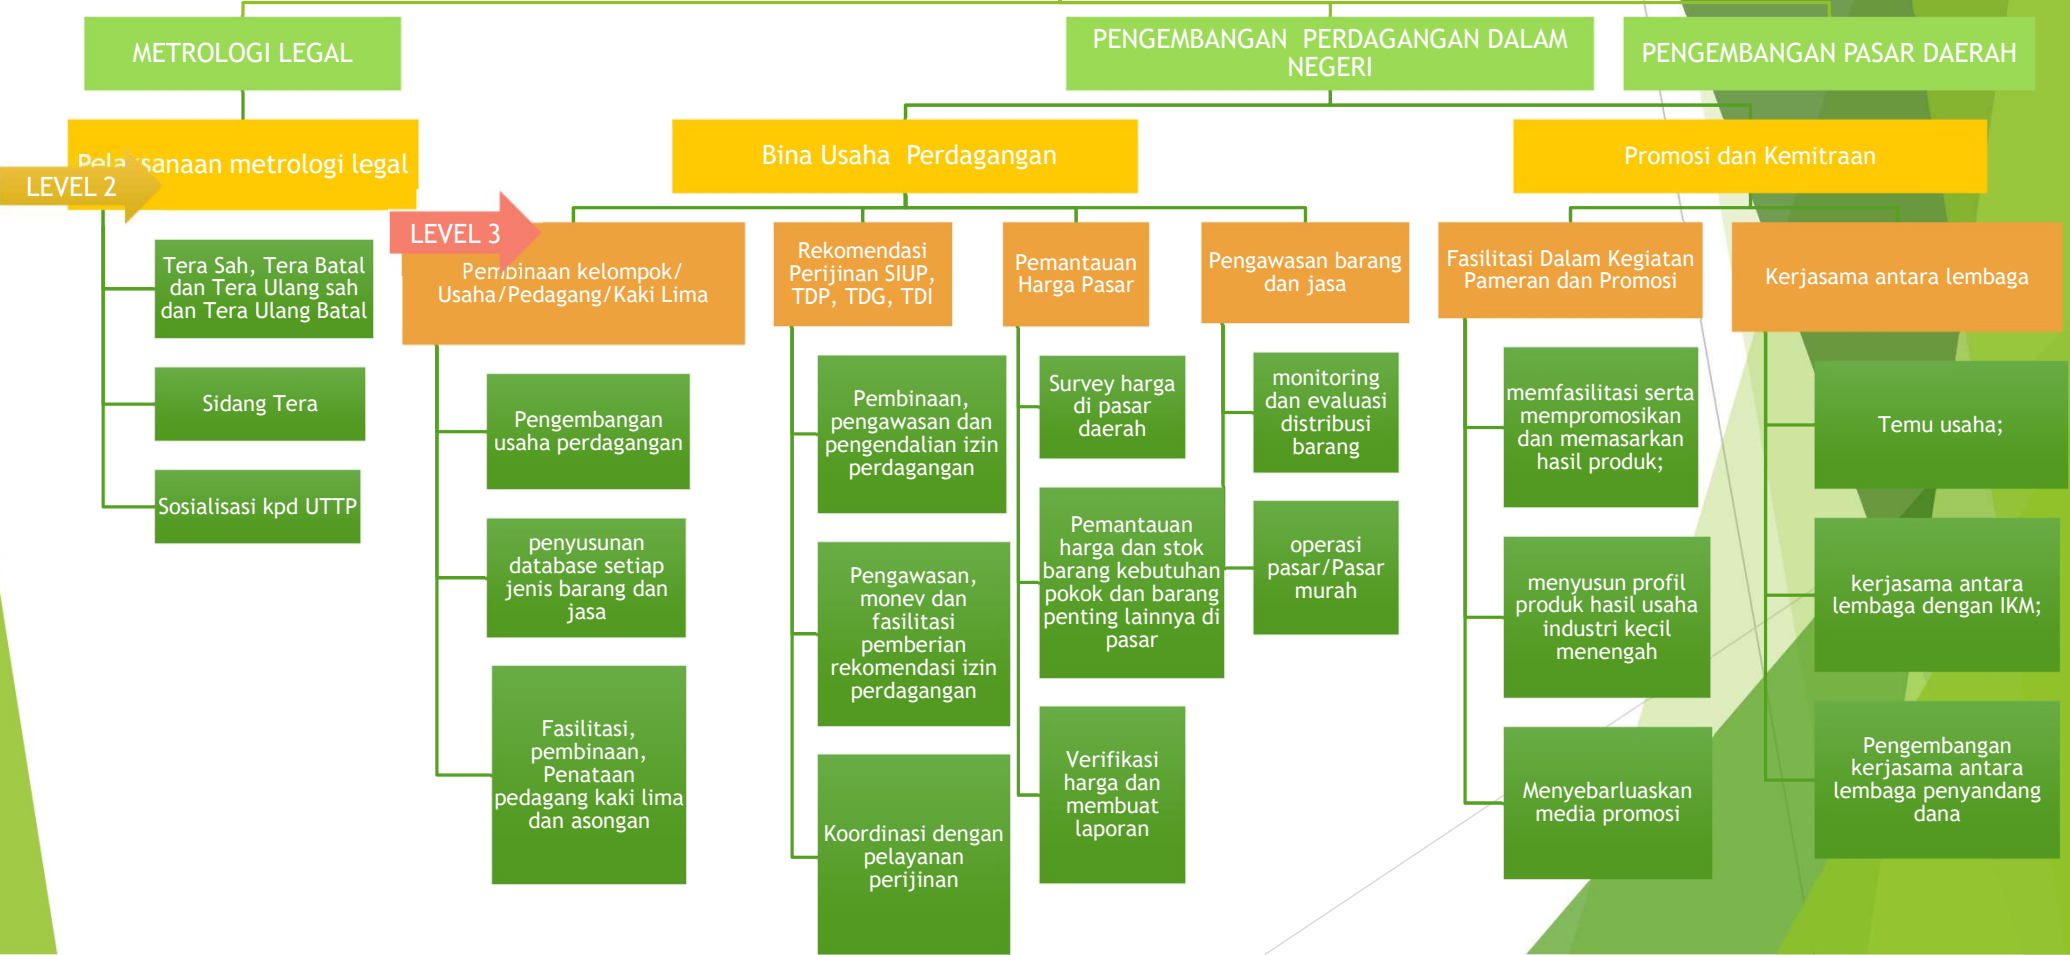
METROLOGI LEGAL

PENGEMBANGAN PERDAGANGAN DALAM NEGERI

PENGEMBANGAN PASAR DAERAH

Pela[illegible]sanaan metrologi legal

LEVEL 2

Bina Usaha Perdagangan

Promosi dan Kemitraan

LEVEL 3

Pem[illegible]binaan kelompok/ Usaha/Pedagang/Kaki Lima

Rekomendasi Perijinan SIUP, TDP, TDG, TDI

Pemantauan Harga Pasar

Pengawasan barang dan jasa

Fasilitasi Dalam Kegiatan Pameran dan Promosi

Kerjasama antara lembaga

Tera Sah, Tera Batal dan Tera Ulang sah dan Tera Ulang Batal

Sidang Tera

Sosialisasi kpd UTTP

Pengembangan usaha perdagangan

penyusunan database setiap jenis barang dan jasa

Fasilitasi, pembinaan, Penataan pedagang kaki lima dan asongan

Pembinaan, pengawasan dan pengendalian izin perdagangan

Pengawasan, monev dan fasilitasi pemberian rekomendasi izin perdagangan

Koordinasi dengan pelayanan perijinan

Survey harga di pasar daerah

Pemantauan harga dan stok barang kebutuhan pokok dan barang penting lainnya di pasar

Verifikasi harga dan membuat laporan

monitoring dan evaluasi distribusi barang

operasi pasar/Pasar murah

memfasilitasi serta mempromosikan dan memasarkan hasil produk;

menyusun profil produk hasil usaha industri kecil menengah

Menyebarluaskan media promosi

Temu usaha;

kerjasama antara lembaga dengan IKM;

Pengembangan kerjasama antara lembaga penyandang dana